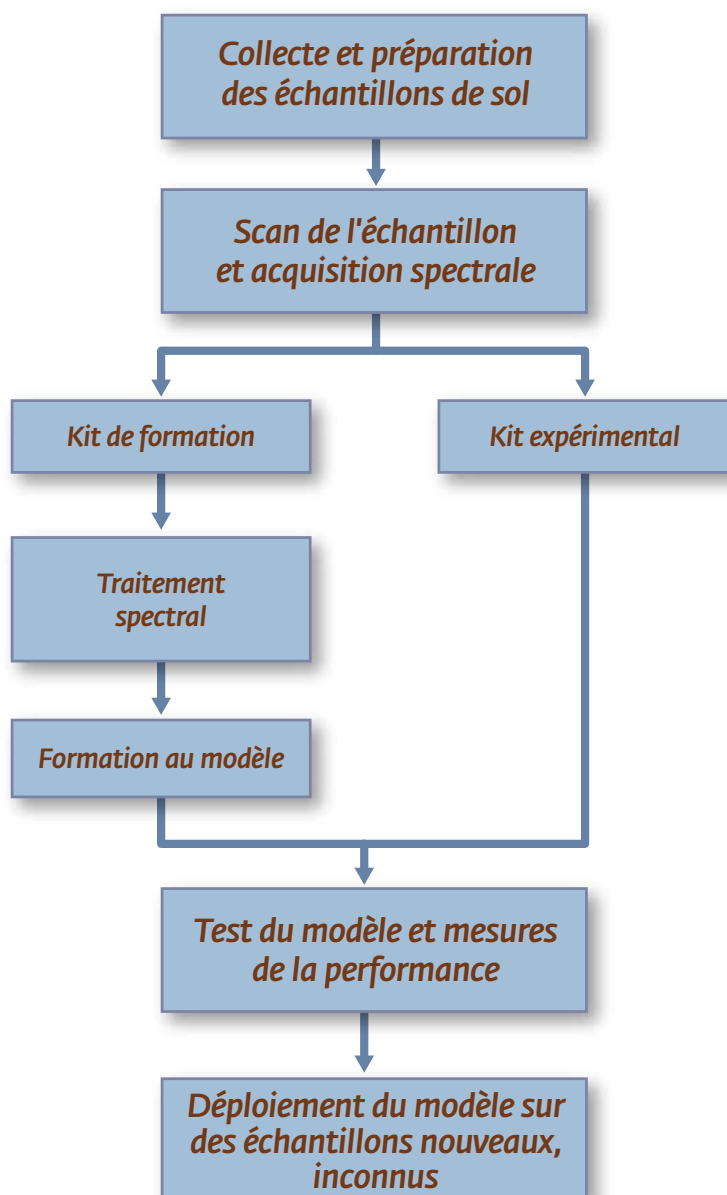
Collecte et préparation des échantillons de sol

Scan de l'échantillon et acquisition spectrale

Kit de formation

Kit expérimental

Traitement spectral

Formation au modèle

Test du modèle et mesures de la performance

Déploiement du modèle sur des échantillons nouveaux, inconnus